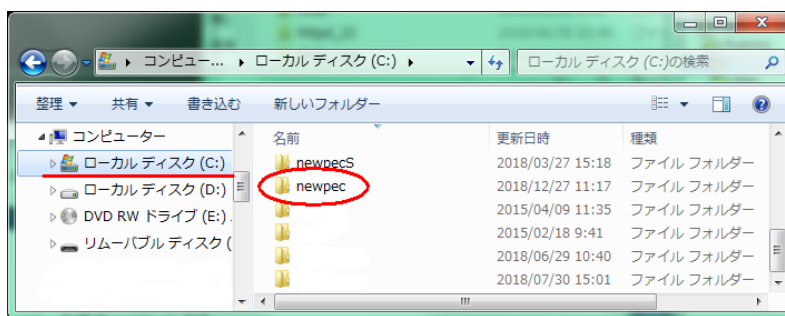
コンピュー... ▸ ローカル ディスク (C:) ▸

ローカル ディスク (C:)の検索

整理 ▾ 共有 ▾ 書き込む 新しいフォルダー

コンピューター
ローカル ディスク (C:)
ローカル ディスク (D:)
DVD RW ドライブ (E:)
リムーバブル ディスク (

| 名前 | 更新日時 | 種類 |
|---|---|---|
| newpecS | 2018/03/27 15:18 | ファイル フォルダー |
| newpec | 2018/12/27 11:17 | ファイル フォルダー |
| | 2015/04/09 11:35 | ファイル フォルダー |
| | 2015/02/18 9:41 | ファイル フォルダー |
| | 2018/06/29 10:40 | ファイル フォルダー |
| | 2018/07/30 15:01 | ファイル フォルダー |